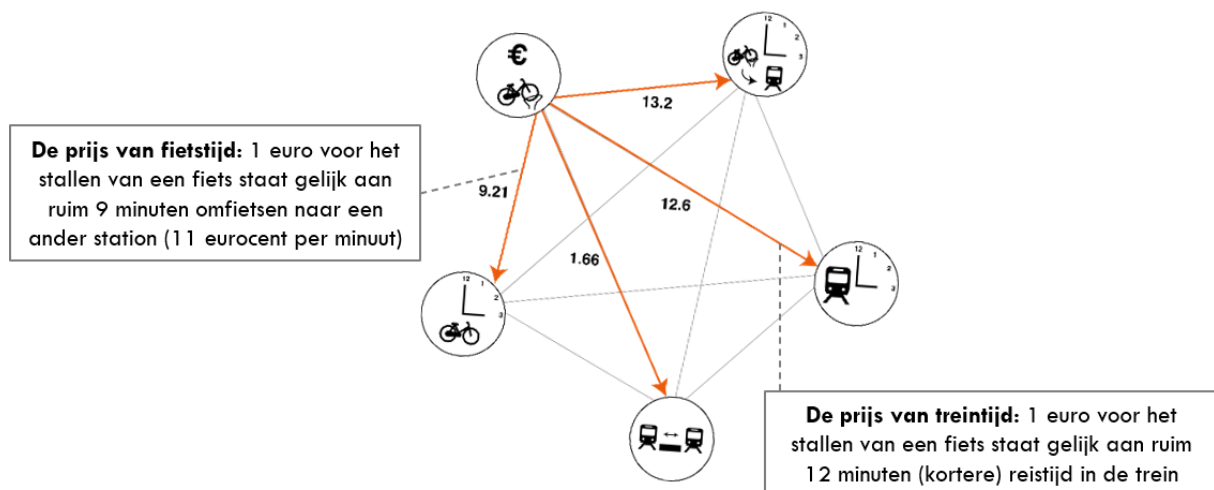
€

12
1
2
3

13.2

De prijs van fietstijd: 1 euro voor het stallen van een fiets staat gelijk aan ruim 9 minuten omfietsen naar een ander station (11 eurocent per minuut)

9.21

12.6

1.66

12
1
2
3

12
1
2
3

De prijs van treintijd: 1 euro voor het stallen van een fiets staat gelijk aan ruim 12 minuten (kortere) reistijd in de trein